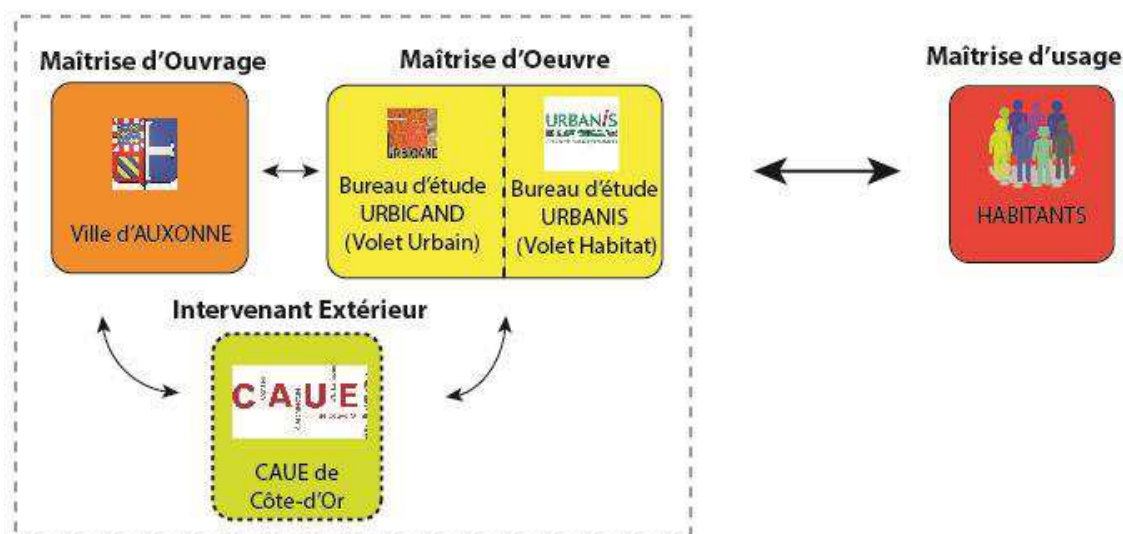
Maîtrise d'Ouvrage

Ville d'AUXONNE

Maîtrise d'Oeuvre

URBICAND

Bureau d'étude URBICAND (Volet Urbain)

URBANIS

Bureau d'étude URBANIS (Volet Habitat)

Maîtrise d'usage

HABITANTS

Intervenant Extérieur

CAUE

CAUE de Côte-d'Or